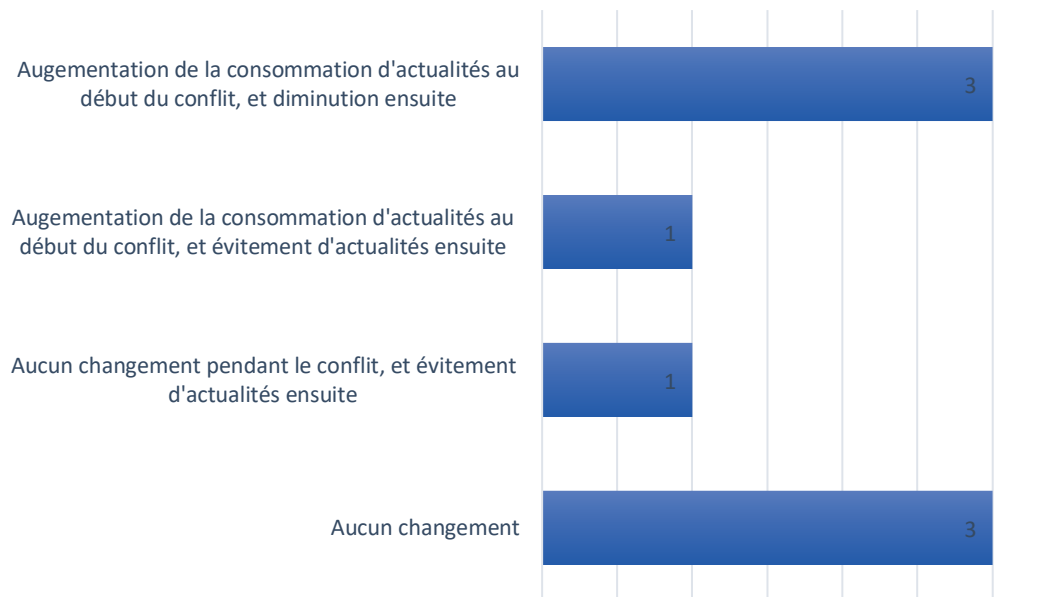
Augementation de la consommation d'actualités au début du conflit, et diminution ensuite

3

Augementation de la consommation d'actualités au début du conflit, et évitement d'actualités ensuite

1

Aucun changement pendant le conflit, et évitement d'actualités ensuite

1

Aucun changement

3